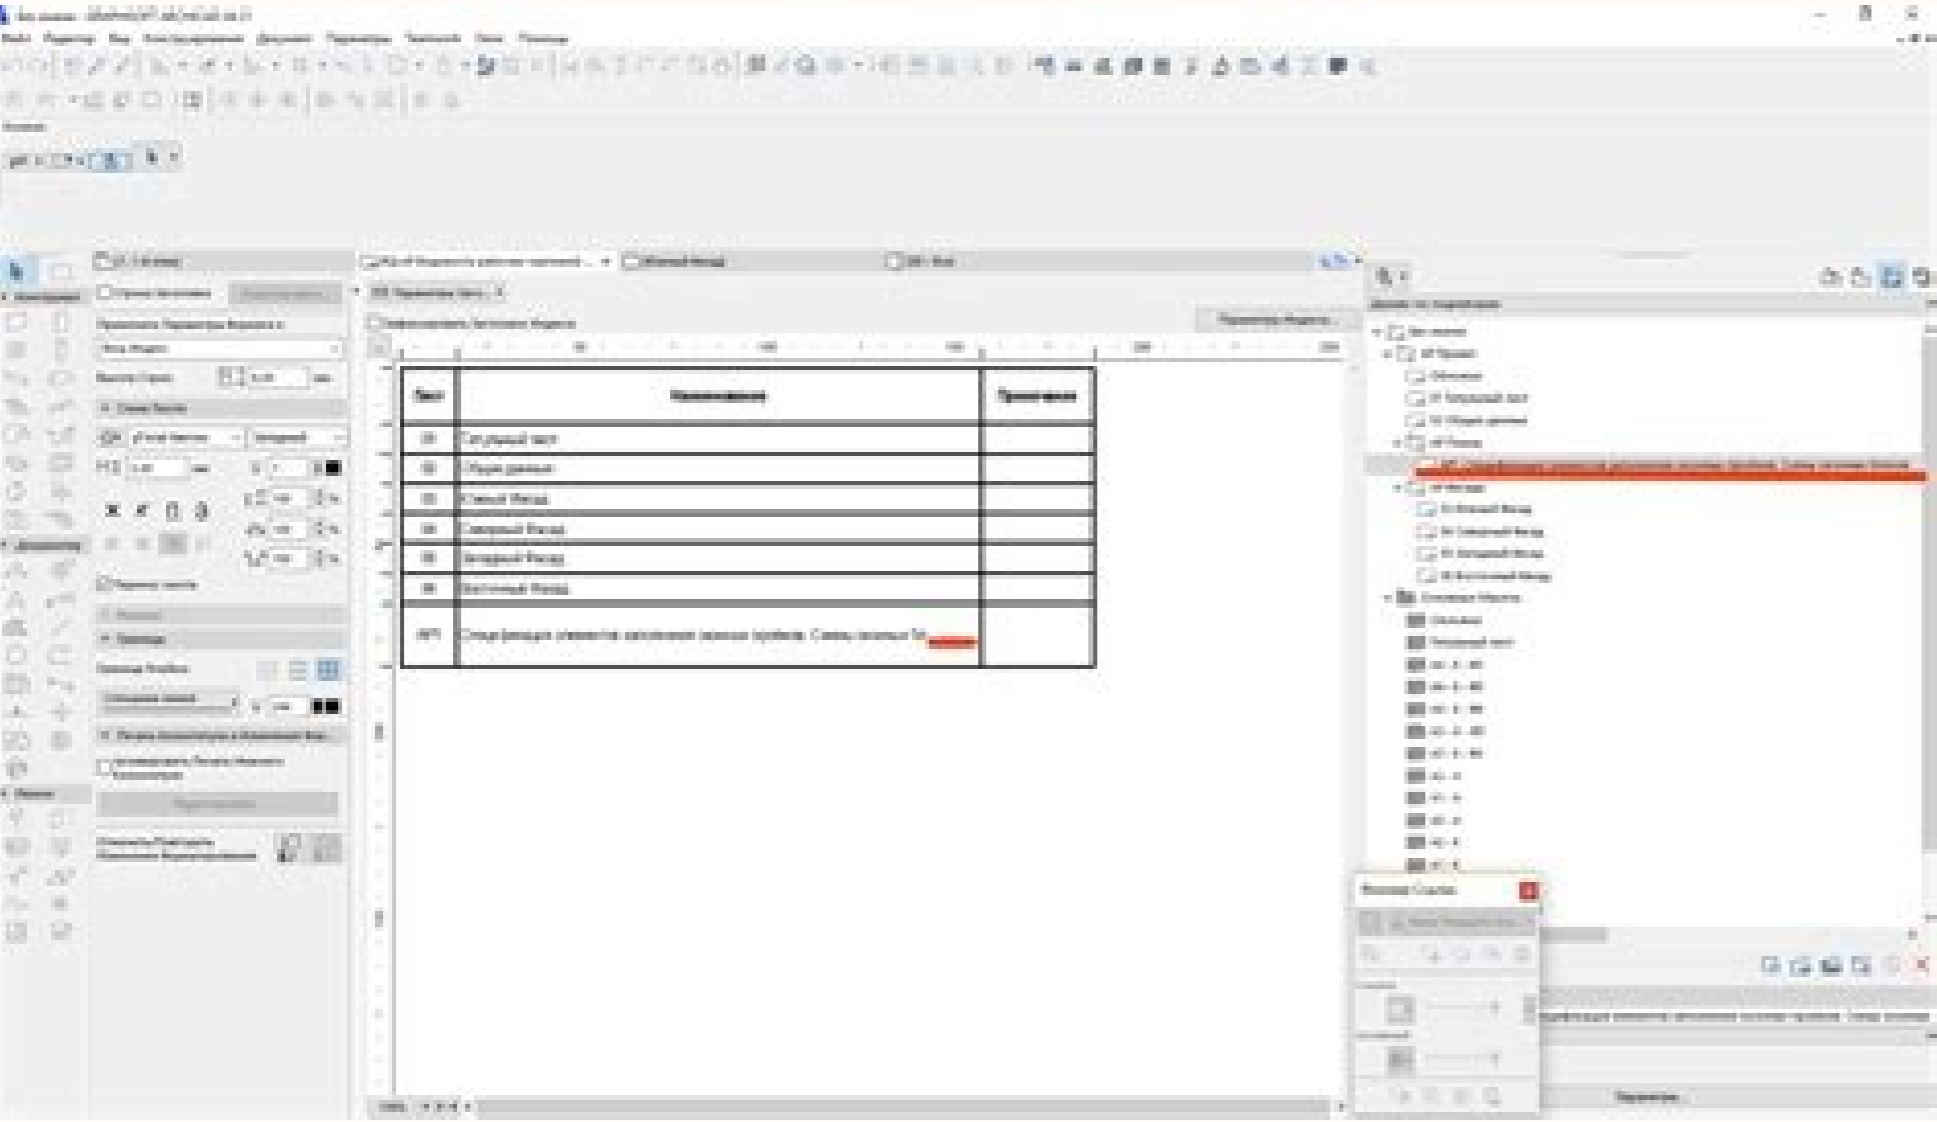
Лист | Наименование | Примечание

01 Сопутный лист
02 Общие данные
03 Южный Фасад
04 Северный Фасад
05 Западный Фасад
06 Восточный Фасад
АР1 Спецификация элементов заполнения оконных проемов. Схемы оконных бл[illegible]

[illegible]